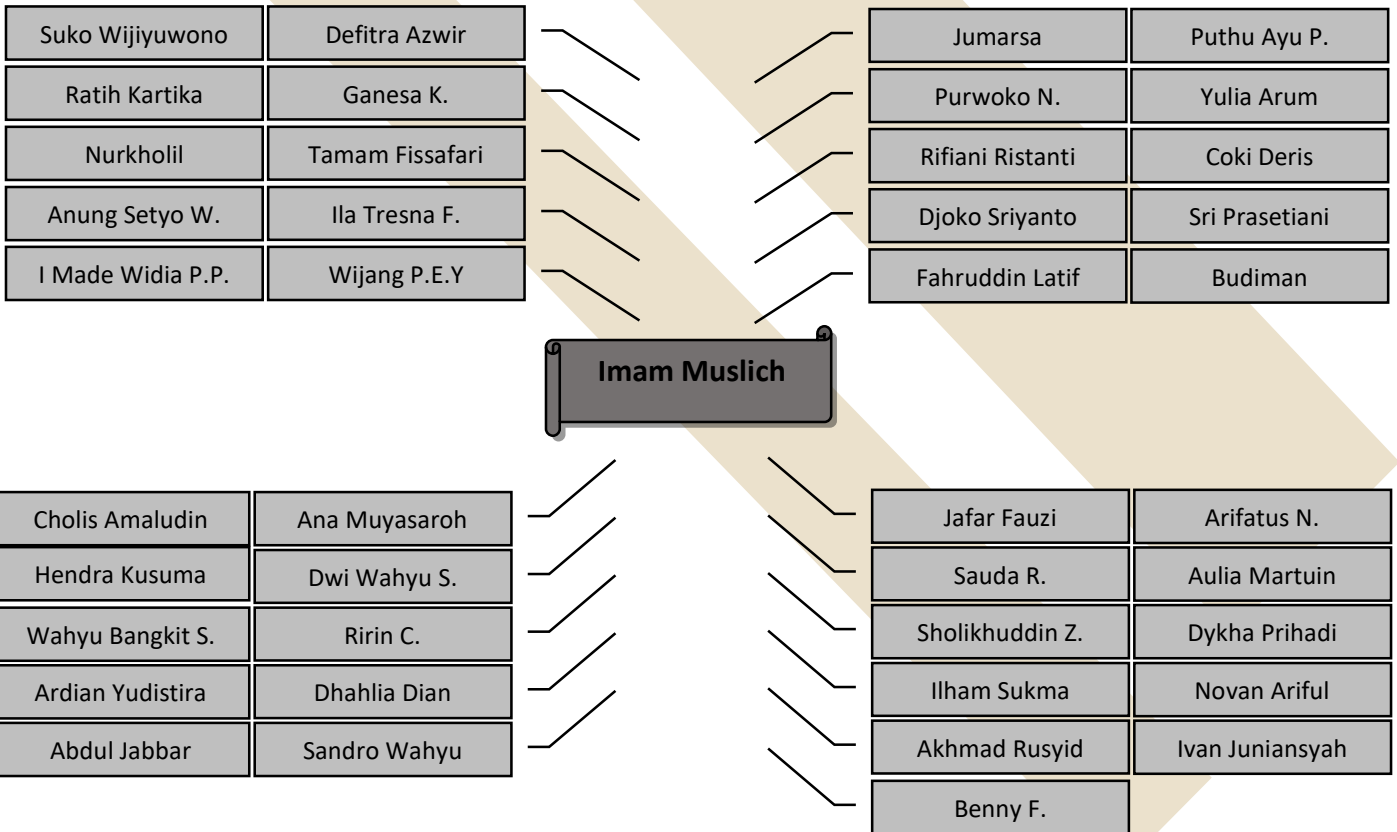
Suko Wijiyuwono
Defitra Azwir
Ratih Kartika
Ganesa K.
Nurkholil
Tamam Fissafari
Anung Setyo W.
Ila Tresna F.
I Made Widia P.P.
Wijang P.E.Y

Jumarsa
Puthu Ayu P.
Purwoko N.
Yulia Arum
Rifiani Ristanti
Coki Deris
Djoko Sriyanto
Sri Prasetiani
Fahruddin Latif
Budiman

Imam Muslich

Cholis Amaludin
Ana Muyasaroh
Hendra Kusuma
Dwi Wahyu S.
Wahyu Bangkit S.
Ririn C.
Ardian Yudistira
Dhahlia Dian
Abdul Jabbar
Sandro Wahyu

Jafar Fauzi
Arifatus N.
Sauda R.
Aulia Martuin
Sholikhuddin Z.
Dykha Prihadi
Ilham Sukma
Novan Ariful
Akhmad Rusyid
Ivan Juniansyah
Benny F.